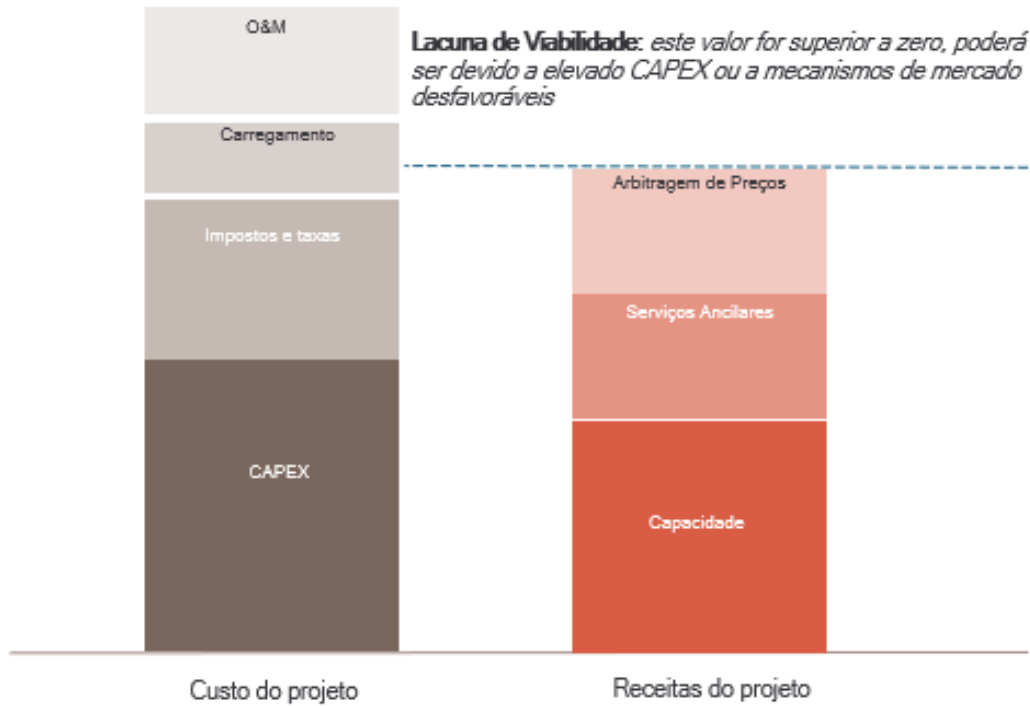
O&M

Lacuna de Viabilidade: este valor for superior a zero, poderá ser devido a elevado CAPEX ou a mecanismos de mercado desfavoráveis

Carregamento

Impostos e taxas

CAPEX

Arbitragem de Preços

Serviços Ancilares

Capacidade

Custo do projeto

Receitas do projeto